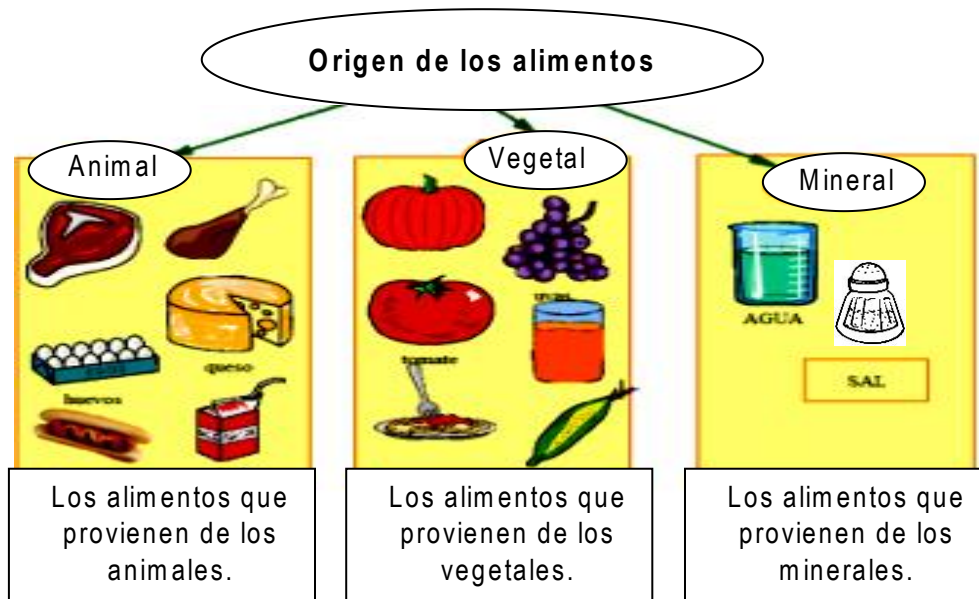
Origen de los alimentos

Animal

queso

huevos

Vegetal

uvas

tomate

Mineral

AGUA

SAL

Los alimentos que provienen de los animales.

Los alimentos que provienen de los vegetales.

Los alimentos que provienen de los minerales.